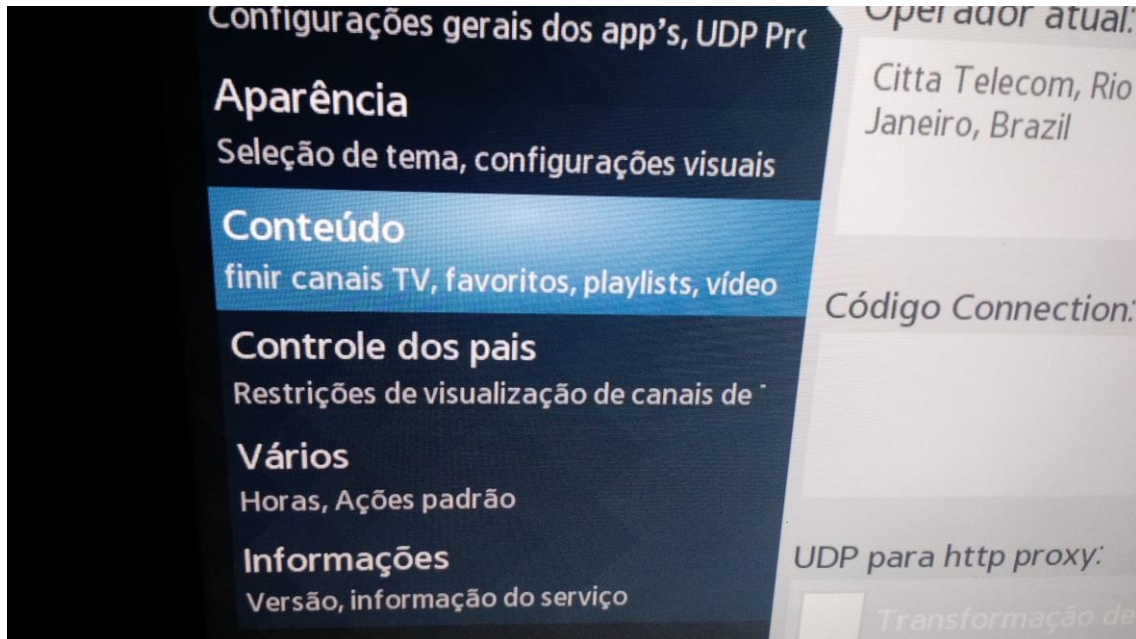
Configurações gerais dos app's, UDP Pr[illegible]

Aparência
Seleção de tema, configurações visuais

Conteúdo
finir canais TV, favoritos, playlists, vídeo

Controle dos pais
Restrições de visualização de canais de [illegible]

Vários
Horas, Ações padrão

Informações
Versão, informação do serviço

Operador atual:
Citta Telecom, Rio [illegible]
Janeiro, Brazil

Código Connection:

UDP para http proxy:

Transformação de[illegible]